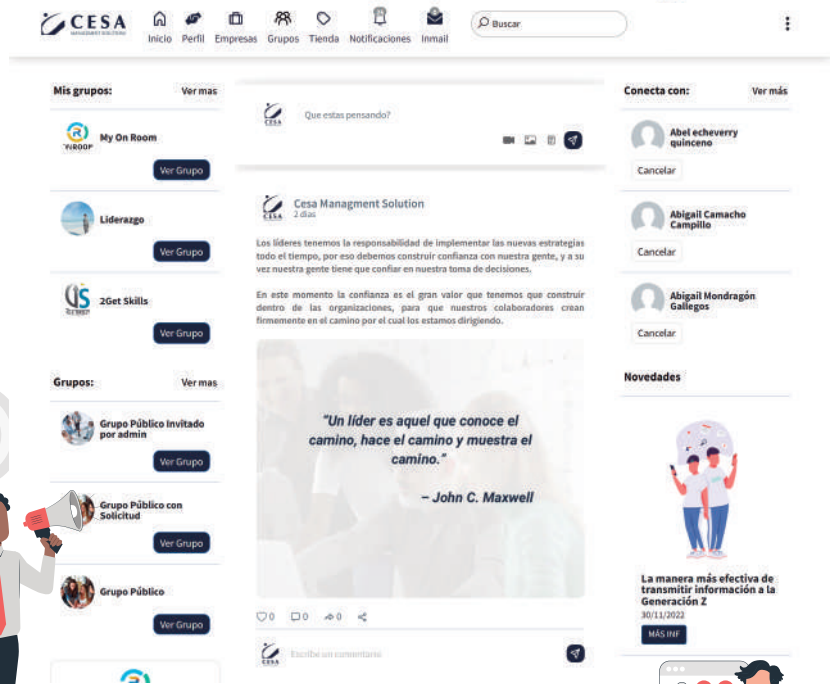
CESA
MANAGMENT SOLUTION

Inicio Perfil Empresas Grupos Tienda Notificaciones Inmail

Buscar

Mis grupos: Ver mas

My On Room
Ver Grupo

Liderazgo
Ver Grupo

2Get Skills
Ver Grupo

Grupos: Ver mas

Grupo Público Invitado por admin
Ver Grupo

Grupo Público con Solicitud
Ver Grupo

Grupo Público
Ver Grupo

Que estas pensando?

Cesa Managment Solution
2 días

Los líderes tenemos la responsabilidad de implementar las nuevas estrategias todo el tiempo, por eso debemos construir confianza con nuestra gente, y a su vez nuestra gente tiene que confiar en nuestra toma de decisiones.

En este momento la confianza es el gran valor que tenemos que construir dentro de las organizaciones, para que nuestros colaboradores crean firmemente en el camino por el cual los estamos dirigiendo.

"Un líder es aquel que conoce el camino, hace el camino y muestra el camino."

– John C. Maxwell

0 0 0

Escribe un comentario

Conecta con: Ver más

Abel echeverry quinceno
Cancelar

Abigail Camacho Campillo
Cancelar

Abigail Mondragón Gallegos
Cancelar

Novedades

La manera más efectiva de transmitir información a la Generación Z
30/11/2022
MÁS INF